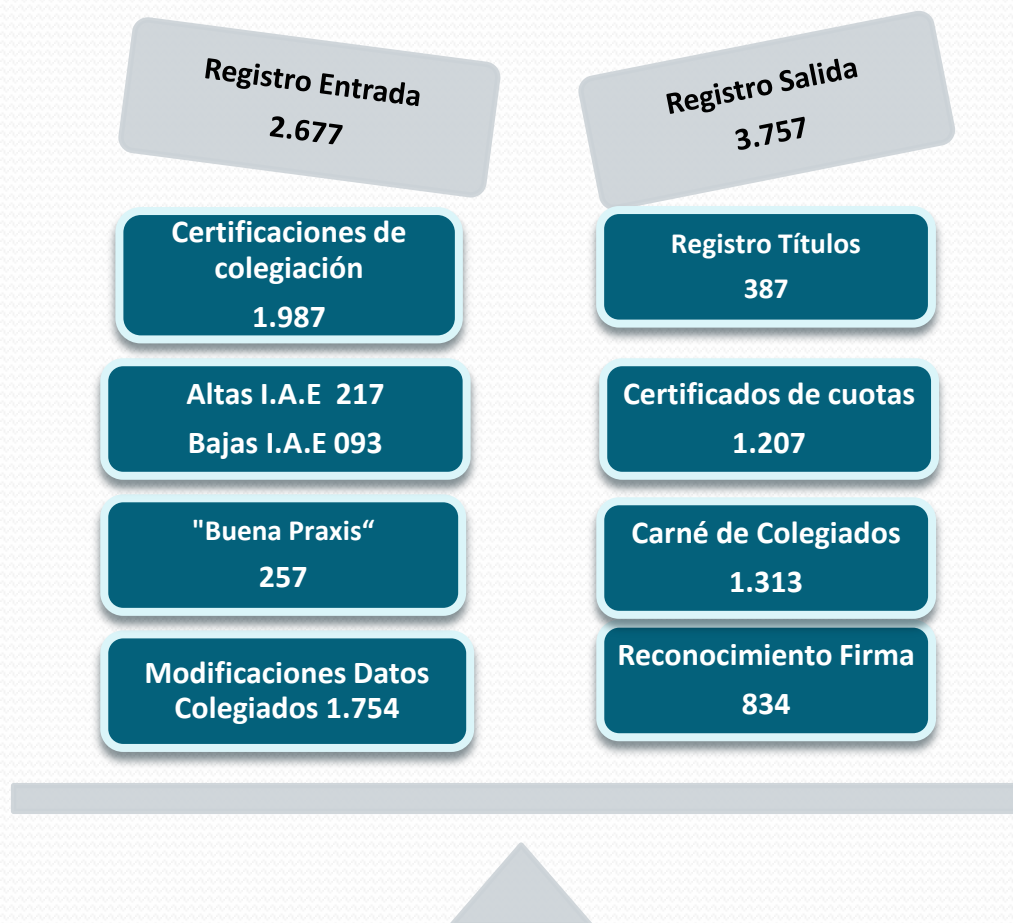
Registro Entrada
2.677

Registro Salida
3.757

Certificaciones de colegiación
1.987

Altas I.A.E 217
Bajas I.A.E 093

"Buena Praxis“
257

Modificaciones Datos Colegiados 1.754

Registro Títulos
387

Certificados de cuotas
1.207

Carné de Colegiados
1.313

Reconocimiento Firma
834